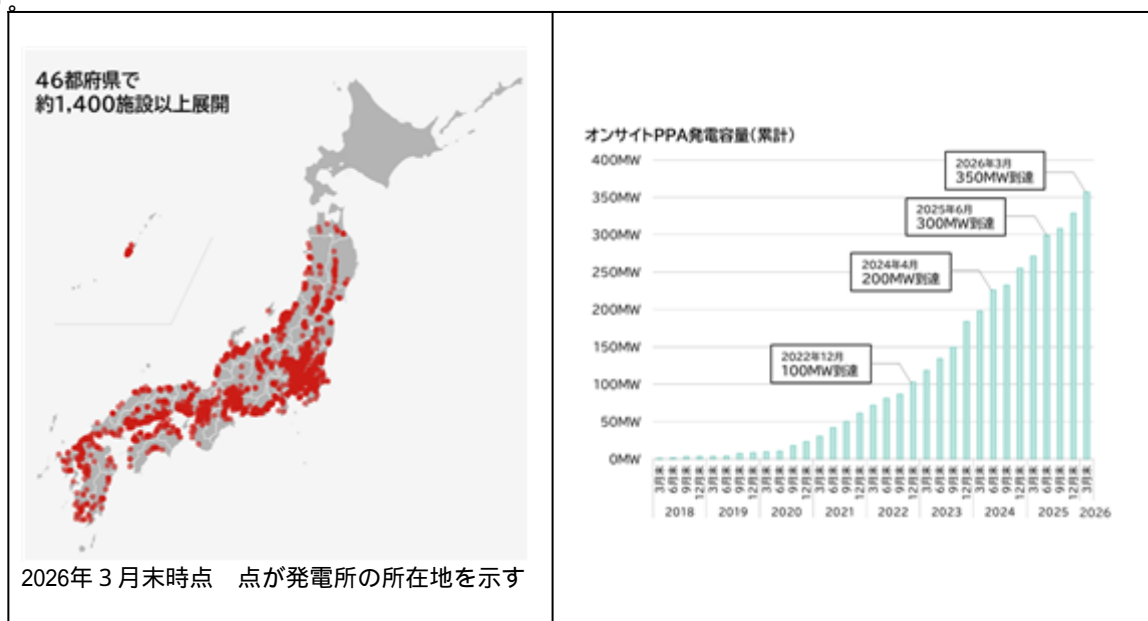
。

46都府県で
約1,400施設以上展開

2026年３月末時点　点が発電所の所在地を示す

オンサイトPPA発電容量（累計）

400MW
350MW
300MW
250MW
200MW
150MW
100MW
50MW
0MW

2026年3月
350MW到達

2025年6月
300MW到達

2024年4月
200MW到達

2022年12月
100MW到達

3月末 6月末 9月末 12月末 3月末 6月末 9月末 12月末 3月末 6月末 9月末 12月末 3月末 6月末 9月末 12月末 3月末 6月末 9月末 12月末 3月末 6月末 9月末 12月末 3月末 6月末 9月末 12月末 3月末 6月末 9月末 12月末 3月末

2018 2019 2020 2021 2022 2023 2024 2025 2026